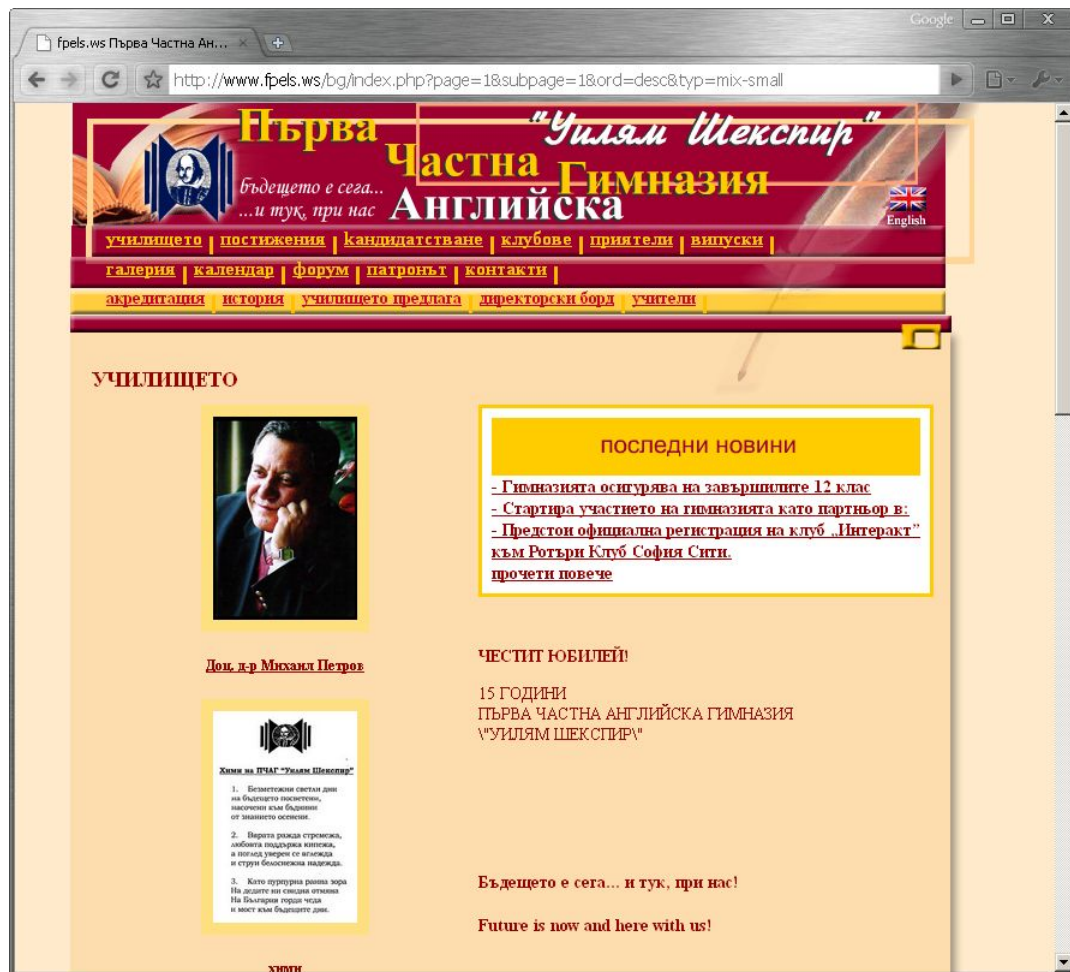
fpels.ws Първа Частна Ан... ×

Google

http://www.fpels.ws/bg/index.php?page=1&subpage=1&ord=desc&typ=mix-small

Първа Частна Английска Гимназия "Уилям Шекспир"

бъдещето е сега... ...и тук, при нас

English

училището | постижения | кандидатстване | клубове | приятели | випуски |

галерия | календар | форум | патронът | контакти |

акредитация | история | училището предлага | директорски борд | учители |

УЧИЛИЩЕТО

Доц. д-р Михаил Петров

Химн на ПЧАГ "Уилям Шекспир"

1. Безметежни светли дни на бъдещето посветени, насочени към бъднини от знанието осенени.

2. Вярата ражда стремежа, любовта поддържа кипежа, а погледа уверен се вглежда и струи белоснежна надежда.

3. Като пурпурна ранна зора На дедите ни сводим отмяна На България горди чеда и мост към бъдещите дни.

химн

последни новини

- Гимназията осигурява на завършилите 12 клас
- Стартира участието на гимназията като партньор в:
- Предстои официална регистрация на клуб „Интеракт" към Ротъри Клуб София Сити.
прочети повече

ЧЕСТИТ ЮБИЛЕЙ!

15 ГОДИНИ
ПЪРВА ЧАСТНА АНГЛИЙСКА ГИМНАЗИЯ
\"УИЛЯМ ШЕКСПИР\"

Бъдещето е сега... и тук, при нас!

Future is now and here with us!